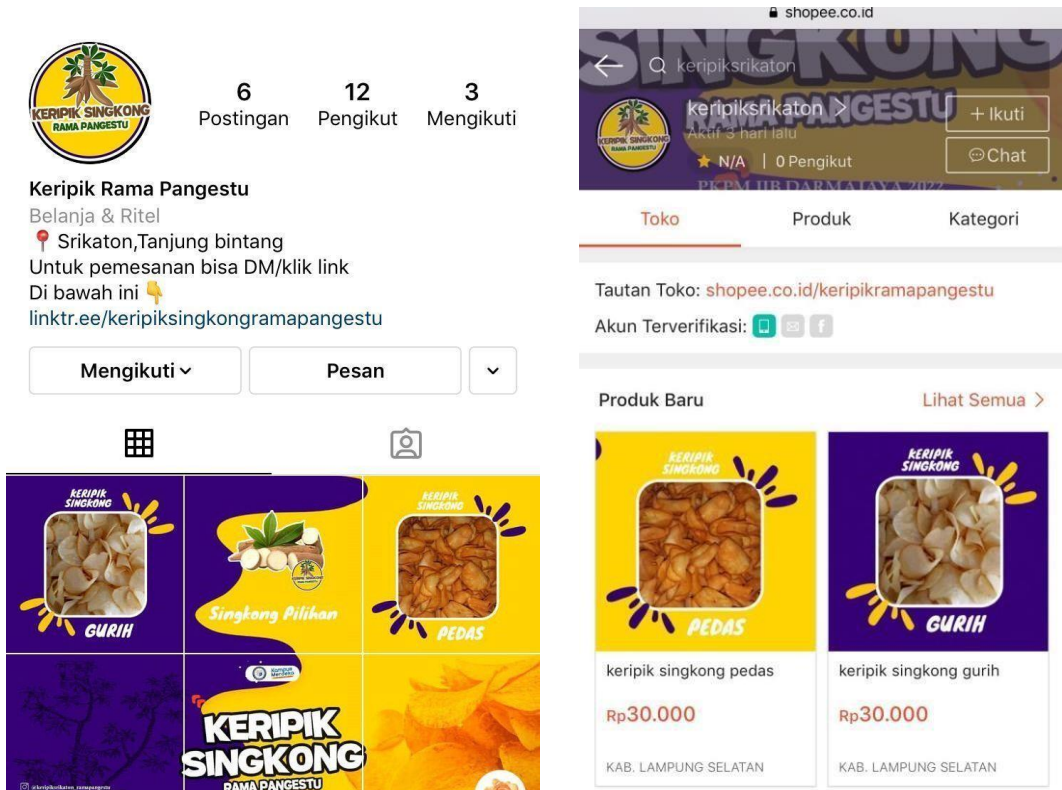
KERIPIK SINGKONG RAMA PANGESTU

6 Postingan
12 Pengikut
3 Mengikuti

Keripik Rama Pangestu
Belanja & Ritel
📍 Srikaton,Tanjung bintang
Untuk pemesanan bisa DM/klik link
Di bawah ini 👇
linktr.ee/keripiksingkongramapangestu

Mengikuti
Pesan

KERIPIK SINGKONG
GURIH
Singkong Pilihan
KERIPIK SINGKONG
PEDAS
Kampus Merdeka
KERIPIK SINGKONG
RAMA PANGESTU
@keripiksrikaton_ramapangestu

shopee.co.id
SINGKONG
keripiksrikaton
keripiksrikaton >
Aktif 3 hari lalu
★ N/A | 0 Pengikut
+ Ikuti
Chat
PKPM IIB DARMAJAYA 2022

Toko
Produk
Kategori

Tautan Toko: shopee.co.id/keripikramapangestu
Akun Terverifikasi:

Produk Baru
Lihat Semua >

KERIPIK SINGKONG
PEDAS
keripik singkong pedas
Rp30.000
KAB. LAMPUNG SELATAN

KERIPIK SINGKONG
GURIH
keripik singkong gurih
Rp30.000
KAB. LAMPUNG SELATAN